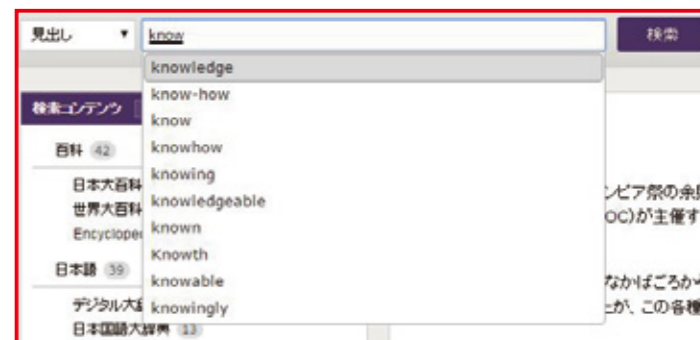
見出し ▼ know

検索

knowledge
know-how
know
knowhow
knowing
knowledgeable
known
Knowth
knowable
knowingly

検索コンテンツ

百科 42

日本大百科

世界大百科

Encycloped

日本語 39

デジタル大

日本国語大辞典 13

ンピア祭の余

OC)が主催す

なかばころか

とが、この各種